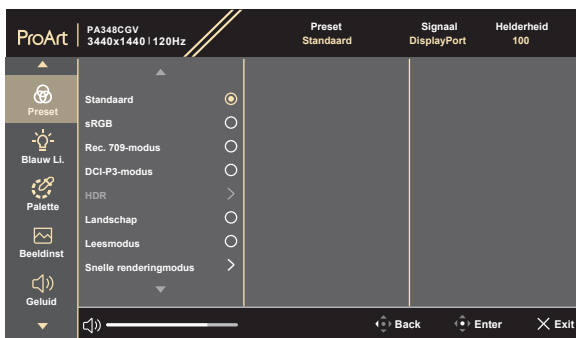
ProArt | PA348CGV 3440x1440 | 120Hz

Preset
Standaard

Signaal
DisplayPort

Helderheid
100

Preset
Blauw Li.
Palette
Beeldinst
Geluid

Standaard
sRGB
Rec. 709-modus
DCI-P3-modus
HDR
Landschap
Leesmodus
Snelle renderingmodus

Back
Enter
Exit